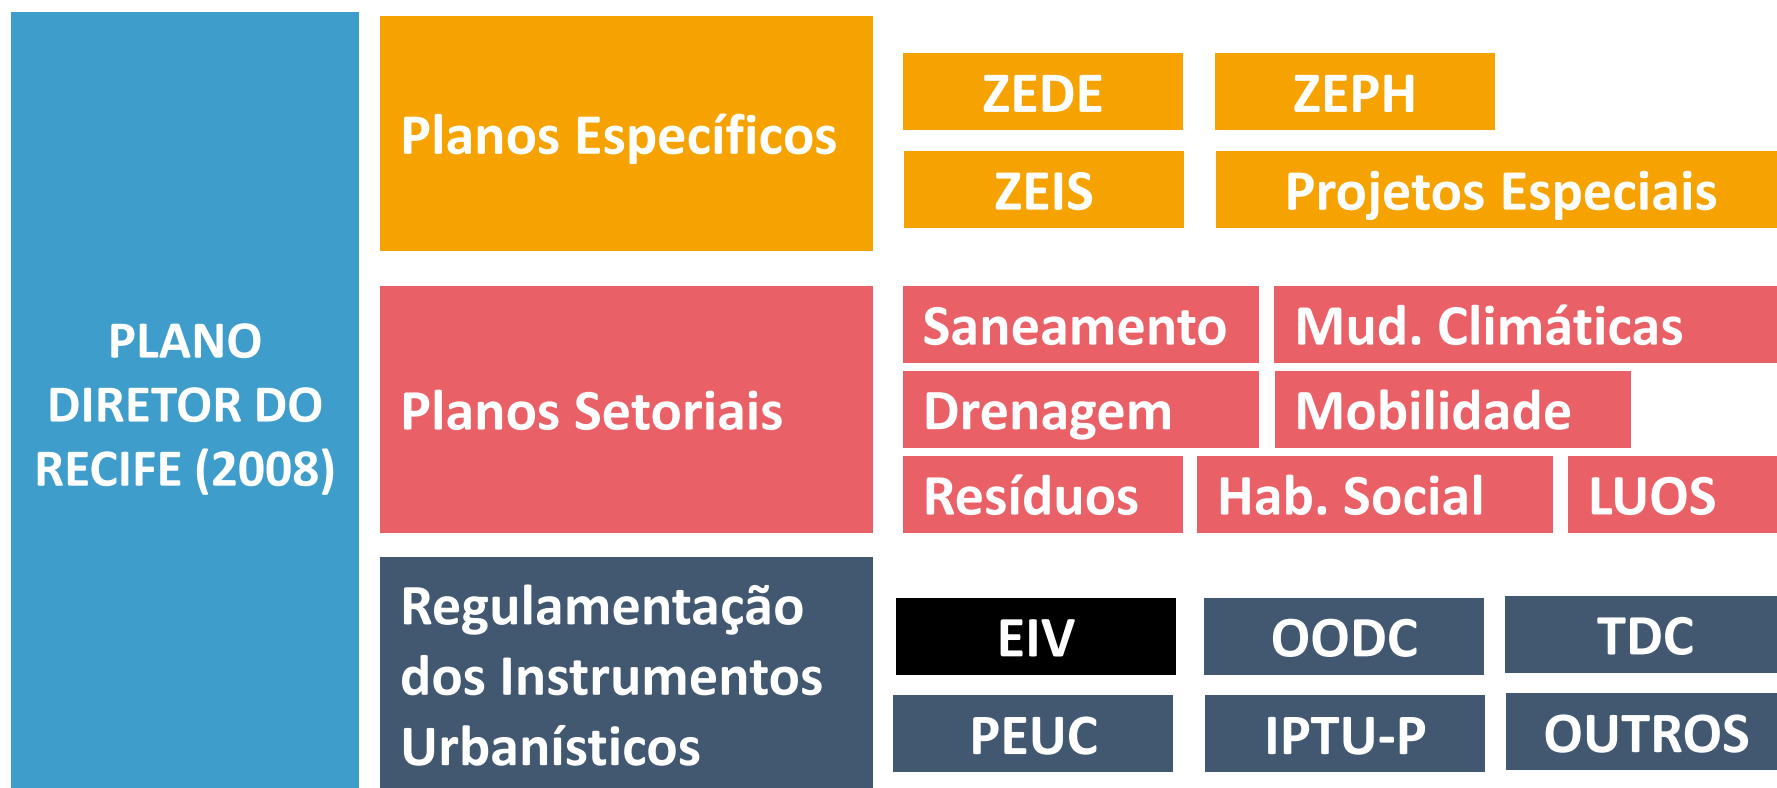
PLANO DIRETOR DO RECIFE (2008)

Planos Específicos

ZEDE

ZEPH

ZEIS

Projetos Especiais

Planos Setoriais

Saneamento

Mud. Climáticas

Drenagem

Mobilidade

Resíduos

Hab. Social

LUOS

Regulamentação dos Instrumentos Urbanísticos

EIV

OODC

TDC

PEUC

IPTU-P

OUTROS